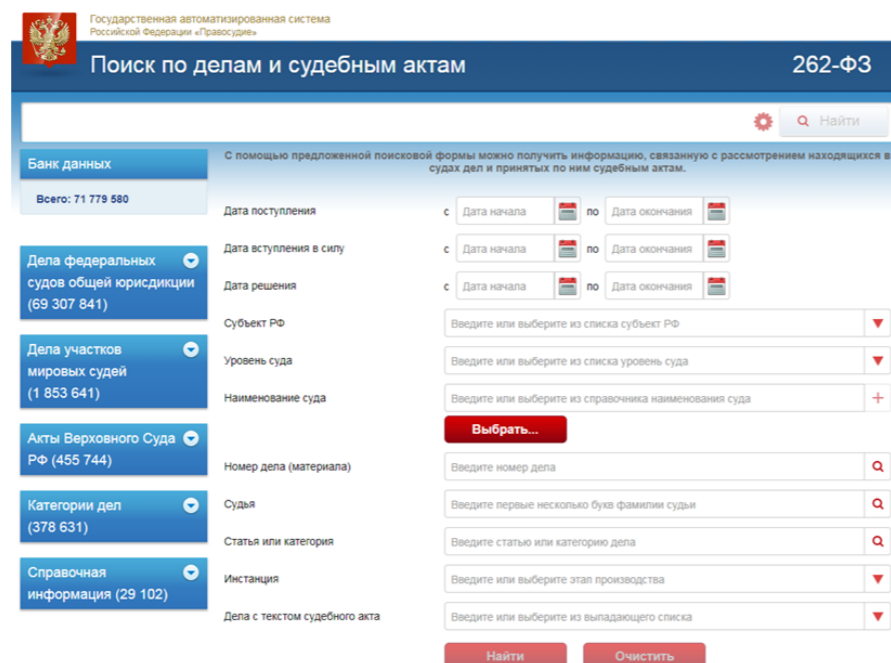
Государственная автоматизированная система Российской Федерации «Правосудие»

Поиск по делам и судебным актам

262-ФЗ

Найти

Банк данных

Всего: 71 779 580

Дела федеральных судов общей юрисдикции (69 307 841)

Дела участков мировых судей (1 853 641)

Акты Верховного Суда РФ (455 744)

Категории дел (378 631)

Справочная информация (29 102)

С помощью предложенной поисковой формы можно получить информацию, связанную с рассмотрением находящихся в судах дел и принятых по ним судебным актам.

Дата поступления с Дата начала по Дата окончания

Дата вступления в силу с Дата начала по Дата окончания

Дата решения с Дата начала по Дата окончания

Субъект РФ Введите или выберите из списка субъект РФ

Уровень суда Введите или выберите из списка уровень суда

Наименование суда Введите или выберите из справочника наименования суда

Выбрать...

Номер дела (материала) Введите номер дела

Судья Введите первые несколько букв фамилии судьи

Статья или категория Введите статью или категорию дела

Инстанция Введите или выберите этап производства

Дела с текстом судебного акта Введите или выберите из выпадающего списка

Найти

Очистить